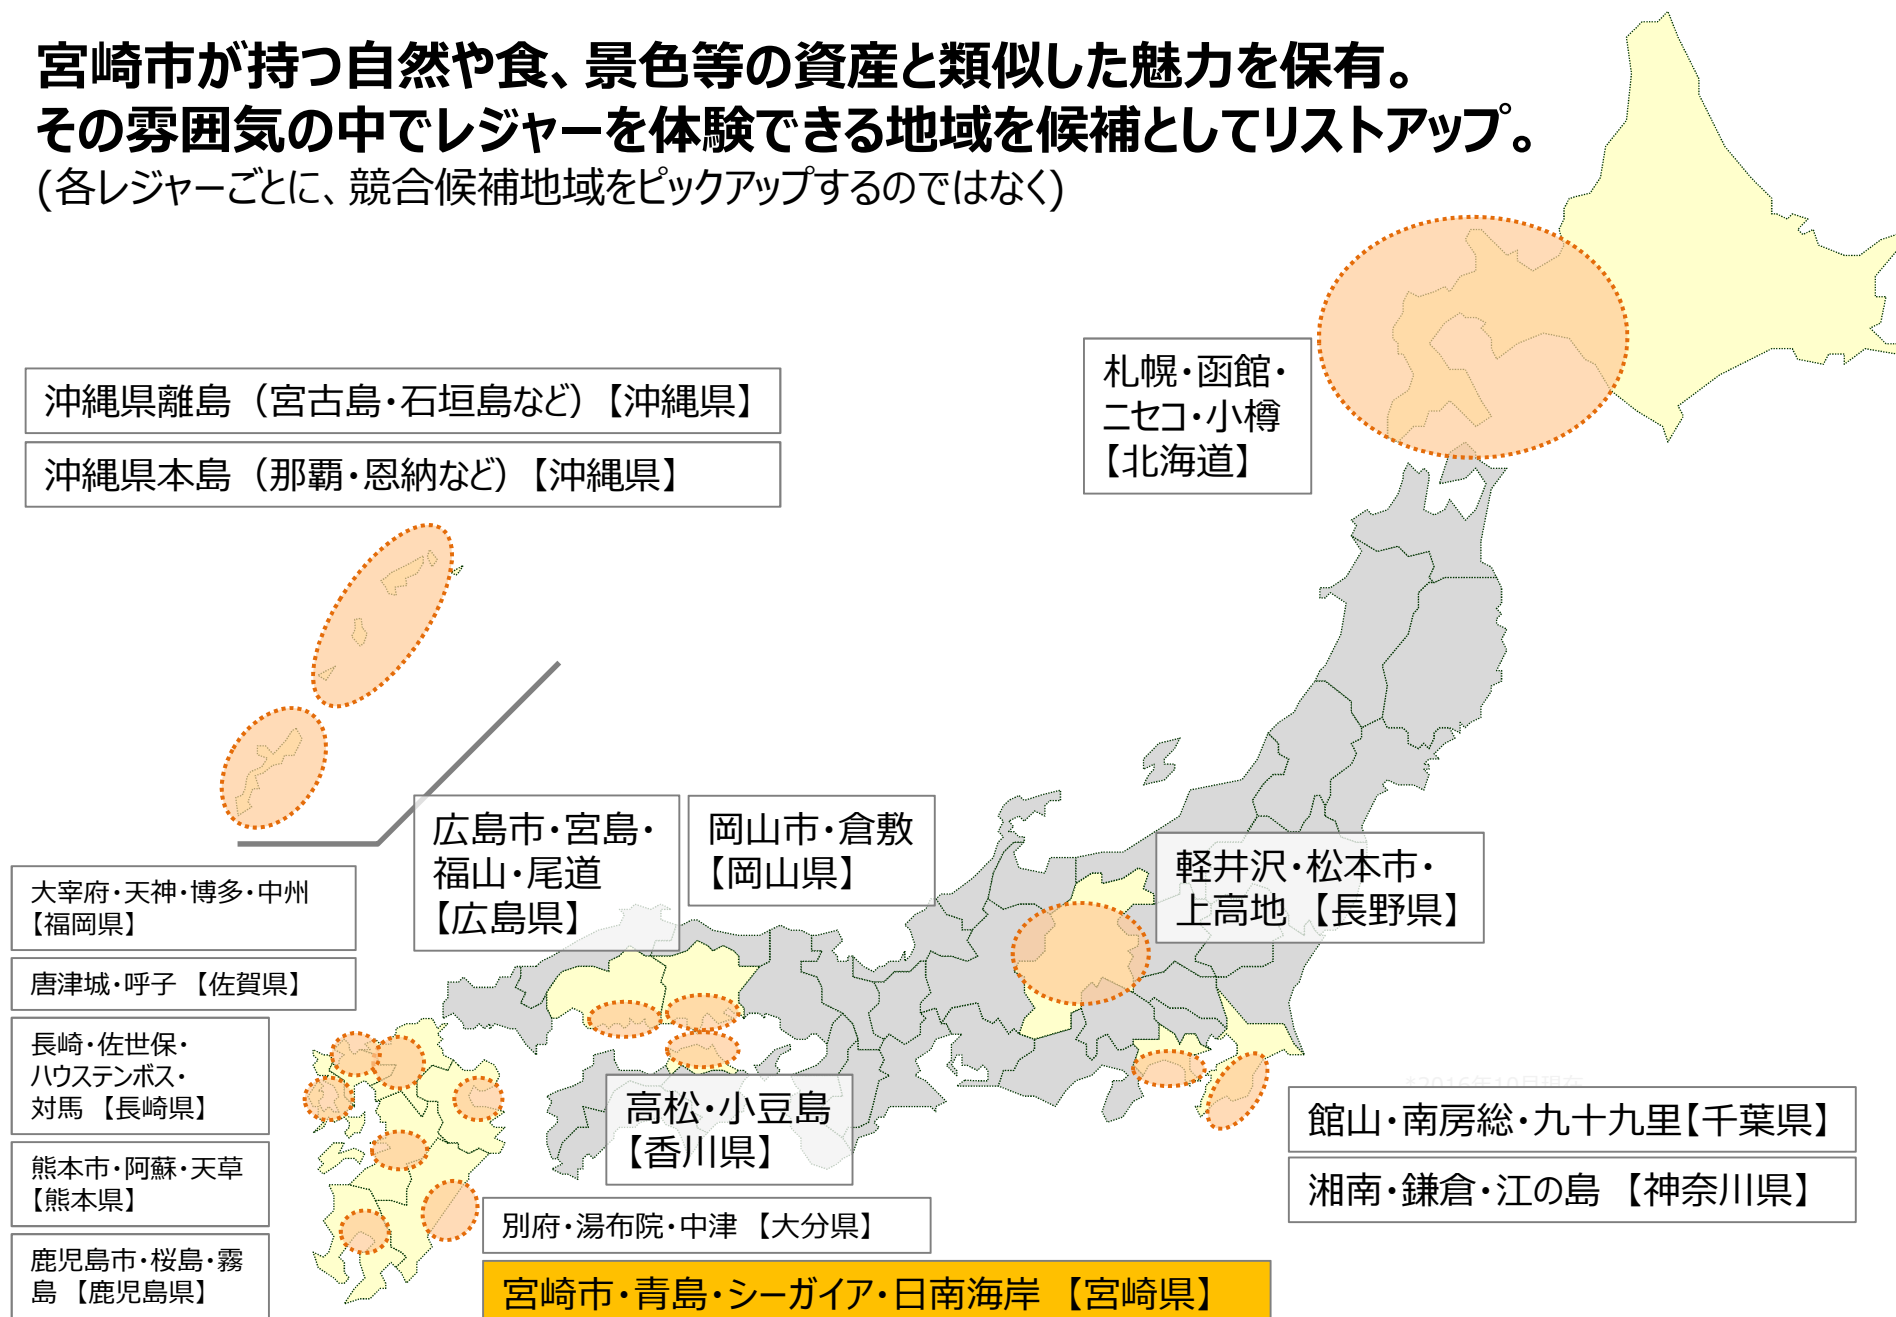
宮崎市が持つ自然や食、景色等の資産と類似した魅力を保有。
その雰囲気の中でレジャーを体験できる地域を候補としてリストアップ。
(各レジャーごとに、競合候補地域をピックアップするのではなく)

札幌・函館・ニセコ・小樽【北海道】

沖縄県離島（宮古島・石垣島など）【沖縄県】

沖縄県本島（那覇・恩納など）【沖縄県】

広島市・宮島・福山・尾道【広島県】

岡山市・倉敷【岡山県】

軽井沢・松本市・上高地　【長野県】

大宰府・天神・博多・中州【福岡県】

唐津城・呼子　【佐賀県】

長崎・佐世保・ハウステンボス・対馬　【長崎県】

熊本市・阿蘇・天草【熊本県】

鹿児島市・桜島・霧島　【鹿児島県】

高松・小豆島【香川県】

館山・南房総・九十九里【千葉県】

湘南・鎌倉・江の島　【神奈川県】

別府・湯布院・中津　【大分県】

宮崎市・青島・シーガイア・日南海岸　【宮崎県】